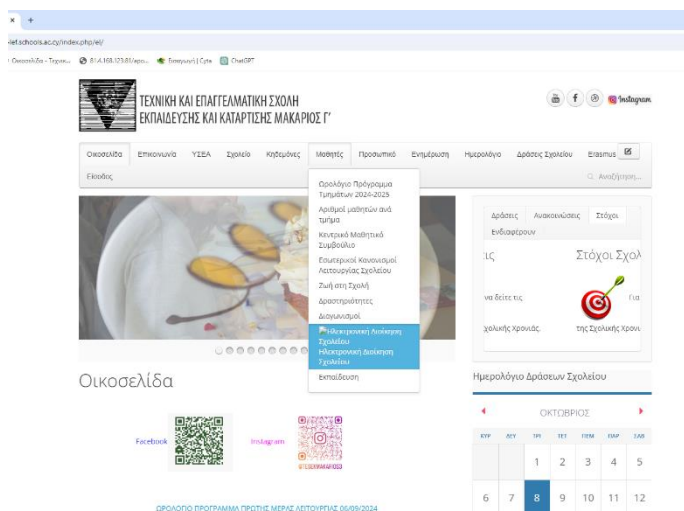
× +

-let.schools.ac.cy/index.php/el/

Οικοσελίδα - Τεχνι... 81.4.168.123:81/apo... Εισαγωγή | Cyta ChatGPT

ΤΕΧΝΙΚΗ ΚΑΙ ΕΠΑΓΓΕΛΜΑΤΙΚΗ ΣΧΟΛΗ ΕΚΠΑΙΔΕΥΣΗΣ ΚΑΙ ΚΑΤΑΡΤΙΣΗΣ ΜΑΚΑΡΙΟΣ Γ'

Instagram

Οικοσελίδα Επικοινωνία ΥΣΕΑ Σχολείο Κηδεμόνες Μαθητές Προσωπικό Ενημέρωση Ημερολόγιο Δράσεις Σχολείου Erasmus

Είσοδος

Αναζήτηση...

Ωρολόγιο Πρόγραμμα Τμημάτων 2024-2025
Αριθμοί μαθητών ανά τμήμα
Κεντρικό Μαθητικό Συμβούλιο
Εσωτερικοί Κανονισμοί Λειτουργίας Σχολείου
Ζωή στη Σχολή
Δραστηριότητες
Διαγωνισμοί
Ηλεκτρονική Διοίκηση Σχολείου
Ηλεκτρονική Διοίκηση Σχολείου
Εκπαίδευση

Δράσεις Ανακοινώσεις Στόχοι Ενδιαφέρουν

ις Στόχοι Σχολ

να δείτε τις Για

χολικής Χρονιάς της Σχολικής Χρονι

Οικοσελίδα

Facebook Instagram

Ημερολόγιο Δράσεων Σχολείου

ΟΚΤΩΒΡΙΟΣ

| ΚΥΡ | ΔΕΥ | ΤΡΙ | ΤΕΤ | ΠΕΜ | ΠΑΡ | ΣΑΒ |
|---|---|---|---|---|---|---|
| | | 1 | 2 | 3 | 4 | 5 |
| 6 | 7 | 8 | 9 | 10 | 11 | 12 |

ΩΡΟΛΟΓΙΟ ΠΡΟΓΡΑΜΜΑ ΠΡΩΤΗΣ ΜΕΡΑΣ ΛΕΙΤΟΥΡΓΙΑΣ 06/09/2024